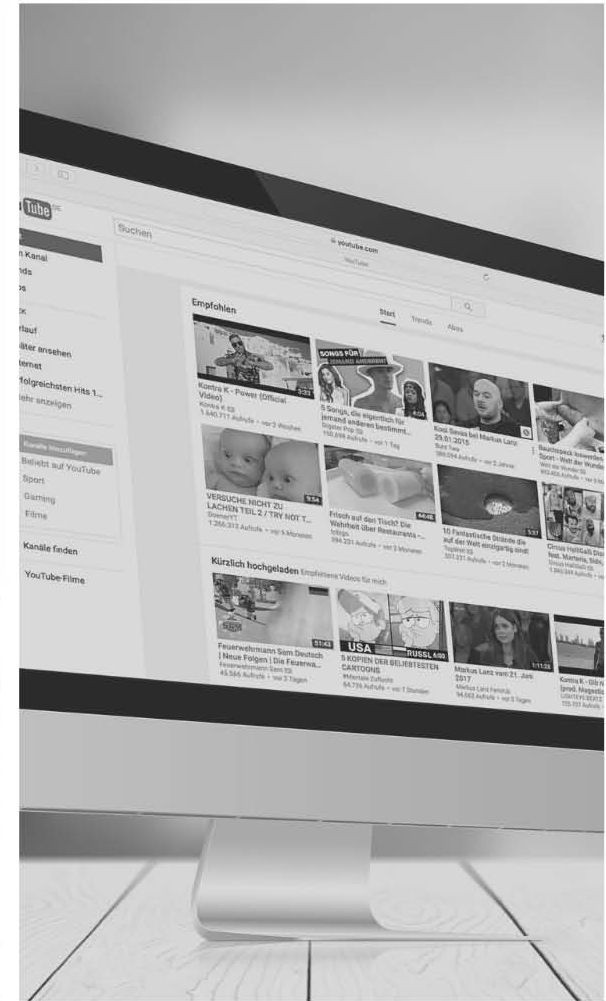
Tube

Suchen

youtube.com

YouTube

n Kanal
nds
os
x
erlauf
äter ansehen
ternet
olgreichsten Hits 1...
ehr anzeigen

Kanäle hinzufügen
Beliebt auf YouTube
Sport
Gaming
Filme

Kanäle finden

YouTube-Filme

Empfohlen

Start Trends Abos

Kontra K - Power (Official Video)
Kontra K
1.440.711 Aufrufe • vor 3 Wochen

SONGS FÜR JEMAND ANDEREN
5 Songs, die eigentlich für jemand anderen bestimmt...
Top 5
150.699 Aufrufe • vor 1 Tag

Kool Savas bei Markus Lanz 29.01.2015
380.094 Aufrufe • vor 2 Jahren

Bauchspeck loswerden Sport - Weit der Wunder

VERSUCHE NICHT ZU LACHEN TEIL 2 / TRY NOT T...
1.256.313 Aufrufe • vor 6 Monaten

Frisch auf den Tisch? Die Wahrheit über Restaurants -...
584.231 Aufrufe • vor 3 Monaten

10 Fantastische Strände die auf der Welt einzigartig sind!
357.231 Aufrufe • vor 2 Monaten

Circus HalliGalli Die feat. Marteria, Sido,...

Kürzlich hochgeladen Empfohlene Videos für mich

Feuerwehrmann Sam Deutsch | Neue Folgen | Die Feuerwa...
Feuerwehrmann Sam DE
45.566 Aufrufe • vor 3 Tagen

USA RUSSL
5 KOPIEN DER BELIEBTESTEN CARTOONS
64.736 Aufrufe • vor 7 Stunden

Markus Lanz vom 21. Juni 2017
Markus Lanz
14.663 Aufrufe • vor 5 Tagen

Kontra K - Gib ni (prod. Magestic